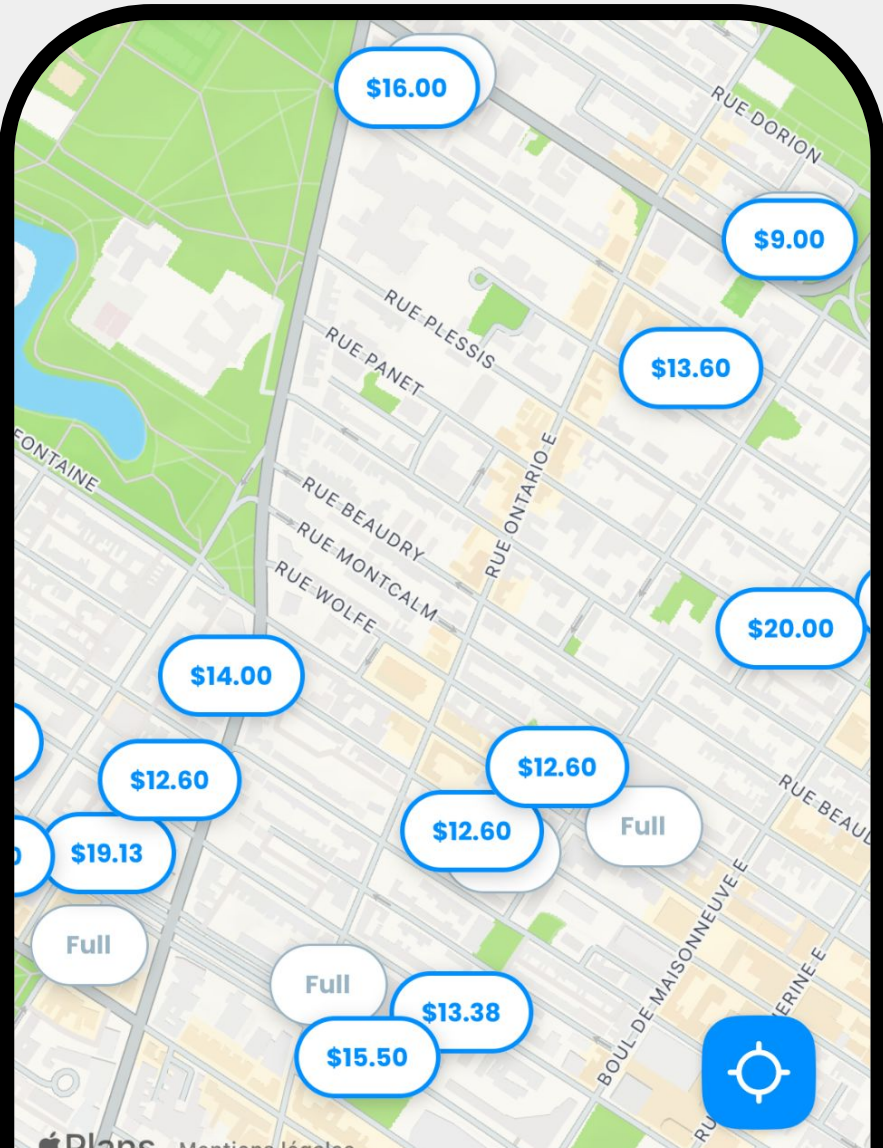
$16.00

RUE DORION

$9.00

RUE PLESSIS

RUE PANET

$13.60

FONTAINE

RUE ONTARIO E

RUE BEAUDRY

RUE MONTCALM

RUE WOLFE

$20.00

$14.00

$12.60

$12.60

RUE BEAUD

$12.60

Full

$19.13

Full

BOUL DE MAISONNEUVE E

ERINE E

Full

$13.38

$15.50

Plans Mentions légales